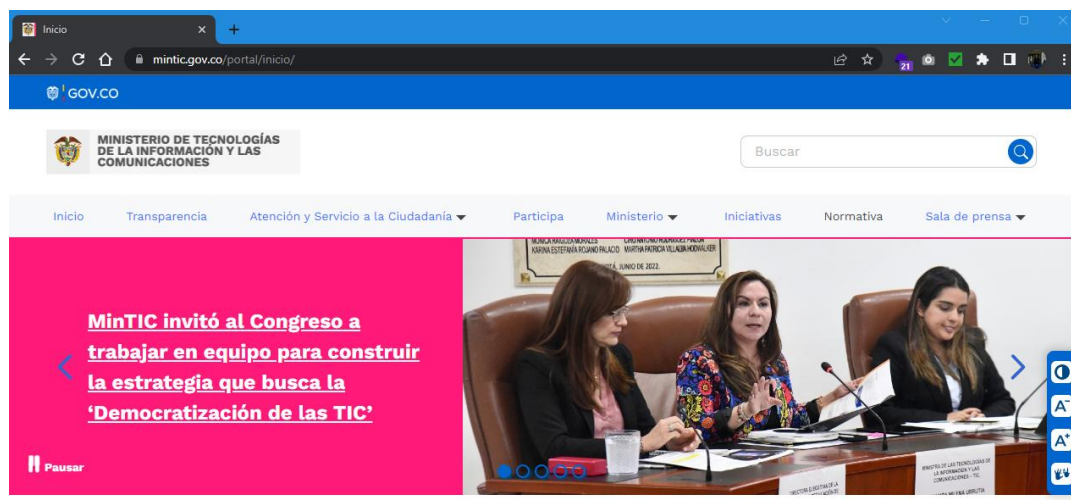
Inicio

mintic.gov.co/portal/inicio/

21

GOV.CO

MINISTERIO DE TECNOLOGÍAS DE LA INFORMACIÓN Y LAS COMUNICACIONES

Buscar

Inicio Transparencia Atención y Servicio a la Ciudadanía Participa Ministerio Iniciativas Normativa Sala de prensa

MinTIC invitó al Congreso a trabajar en equipo para construir la estrategia que busca la 'Democratización de las TIC'

Pausar

MONICA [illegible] MORALES KARINA ESTEFANÍA ROJANO PALACIO

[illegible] JUNIO DE 2022.

MINISTRA DE LAS TECNOLOGÍAS DE LA INFORMACIÓN Y LAS COMUNICACIONES - TIC

A⁻

A⁺